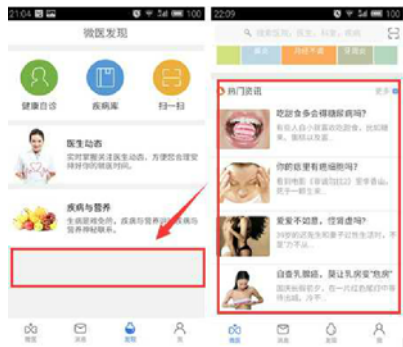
21:04

微医发现

健康自诊

疾病库

扫一扫

医生动态

实时掌握关注医生动态，为便您合理安排挂号就诊时间。

疾病与营养

生病要吃好，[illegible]营养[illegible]

微医

消息

发现

我

22:09

热门资讯

更多

吃甜食多会得糖尿病吗？

你的意思有糖尿病吗？

爱爱不如意，惊肾虚吗？

自查乳腺癌，莫让乳房变"危房"

微医

消息

发现

我